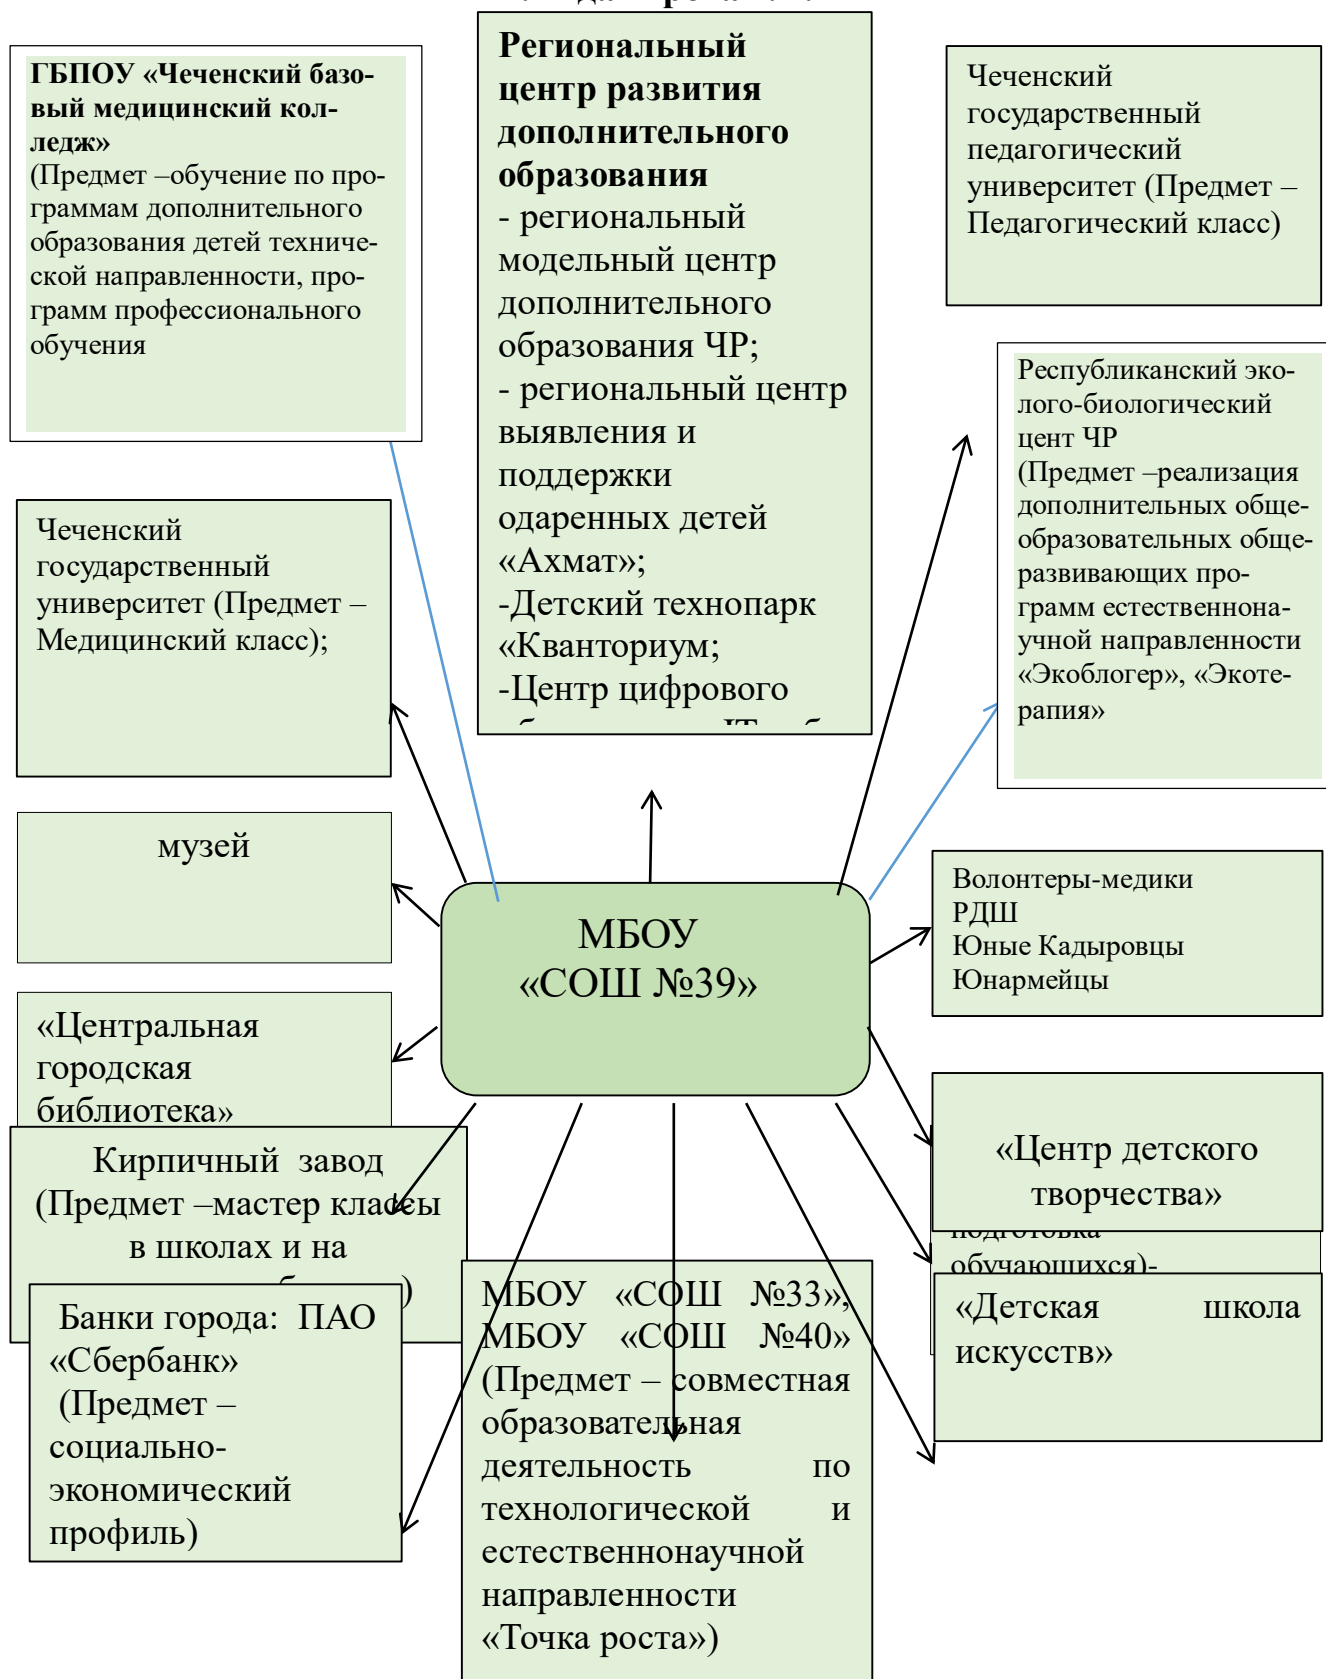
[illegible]

ГБПОУ «Чеченский базовый медицинский колледж»
(Предмет –обучение по программам дополнительного образования детей технической направленности, программ профессионального обучения

Региональный центр развития дополнительного образования
- региональный модельный центр дополнительного образования ЧР;
- региональный центр выявления и поддержки одаренных детей «Ахмат»;
-Детский технопарк «Кванториум;
-Центр цифрового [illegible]

Чеченский государственный педагогический университет (Предмет – Педагогический класс)

Республиканский эколого-биологический цент ЧР
(Предмет –реализация дополнительных общеобразовательных общеразвивающих программ естественнонаучной направленности «Экоблогер», «Экотерапия»

Чеченский государственный университет (Предмет – Медицинский класс);

музей

МБОУ «СОШ №39»

Волонтеры-медики
РДШ
Юные Кадыровцы
Юнармейцы

«Центральная городская библиотека»

Кирпичный завод (Предмет –мастер классы в школах и на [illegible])

«Центр детского творчества»

подготовка обучающихся)-

«Детская школа искусств»

Банки города: ПАО «Сбербанк»
(Предмет – социально-экономический профиль)

МБОУ «СОШ №33», МБОУ «СОШ №40» (Предмет – совместная образовательная деятельность по технологической и естественнонаучной направленности «Точка роста»)